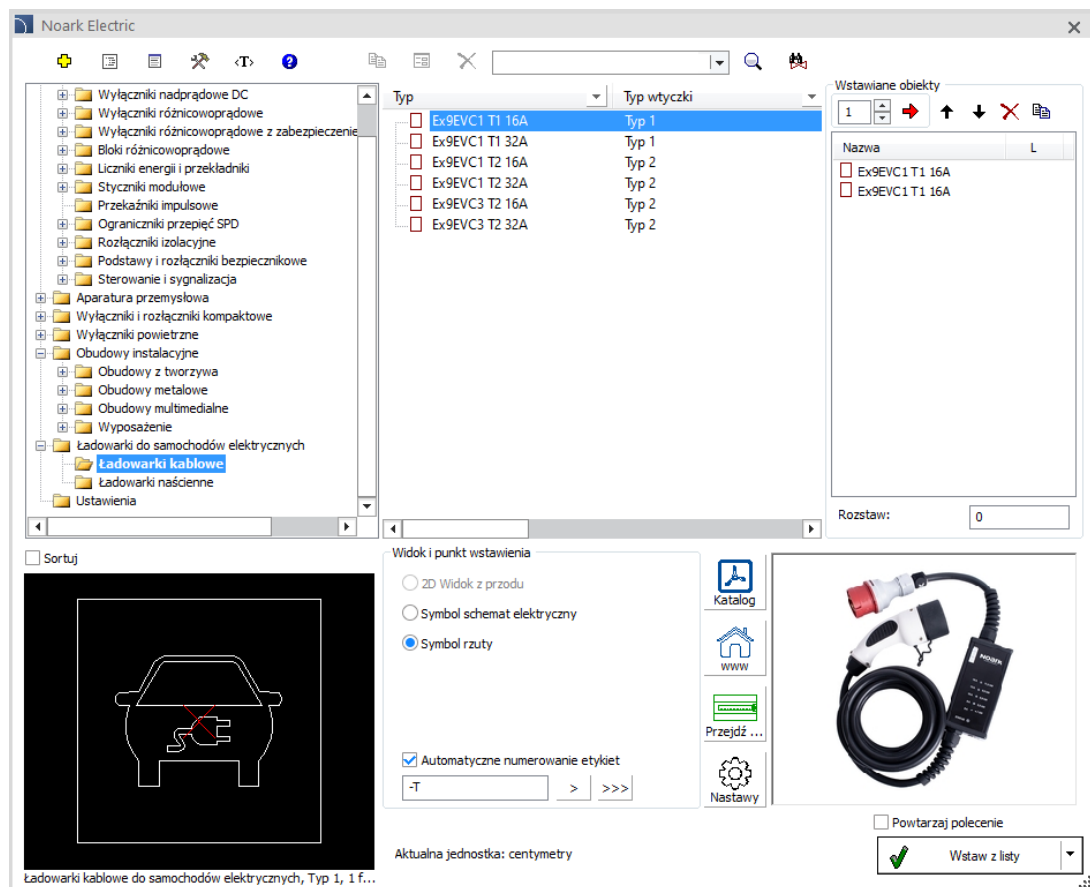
Noark Electric

<T>

Wyłączniki nadprądowe DC
Wyłączniki różnicowoprądowe
Wyłączniki różnicowoprądowe z zabezpieczenie
Bloki różnicowoprądowe
Liczniki energii i przekładniki
Styczniki modułowe
Przekaźniki impulsowe
Ograniczniki przepięć SPD
Rozłączniki izolacyjne
Podstawy i rozłączniki bezpiecznikowe
Sterowanie i sygnalizacja
Aparatura przemysłowa
Wyłączniki i rozłączniki kompaktowe
Wyłączniki powietrzne
Obudowy instalacyjne
Obudowy z tworzywa
Obudowy metalowe
Obudowy multimedialne
Wyposażenie
Ładowarki do samochodów elektrycznych
Ładowarki kablowe
Ładowarki naścienne
Ustawienia

| Typ | Typ wtyczki |
|---|---|
| Ex9EVC1 T1 16A | Typ 1 |
| Ex9EVC1 T1 32A | Typ 1 |
| Ex9EVC1 T2 16A | Typ 2 |
| Ex9EVC1 T2 32A | Typ 2 |
| Ex9EVC3 T2 16A | Typ 2 |
| Ex9EVC3 T2 32A | Typ 2 |

Wstawiane obiekty
1

| Nazwa | L |
|---|---|
| Ex9EVC1 T1 16A | |
| Ex9EVC1 T1 16A | |

Rozstaw: 0

Sortuj

Widok i punkt wstawienia
2D Widok z przodu
Symbol schemat elektryczny
Symbol rzuty

Automatyczne numerowanie etykiet
-T
>
>>>

Katalog
www
Przejdź ...
Nastawy

NOARK

Powtarzaj polecenie

Aktualna jednostka: centymetry

Wstaw z listy

Ładowarki kablowe do samochodów elektrycznych, Typ 1, 1 f...